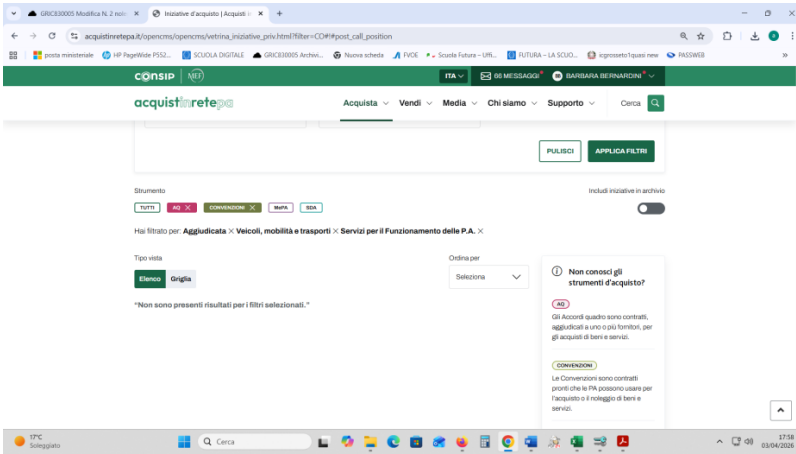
GRIC830005 Modifica N. 2 note ×
Iniziative d'acquisto | Acquisti ×
+

acquistinretepa.it/opencms/opencms/vetrina_iniziative_priv.html?filter=CO#!#post_call_position

posta ministeriale
HP PageWide P552...
SCUOLA DIGITALE
GRIC830005 Archivi...
Nuova scheda
FVOE
Scuola Futura – Uffi...
FUTURA – LA SCUO...
icgrossetto1quasi new
PASSWEB

consip | MEF
ITA
66 MESSAGGI
BARBARA BERNARDINI

acquistinretepa
Acquista
Vendi
Media
Chi siamo
Supporto
Cerca

PULISCI
APPLICA FILTRI

Strumento
TUTTI
AQ ×
CONVENZIONI ×
MePA
SDA

Includi iniziative in archivio

Hai filtrato per: Aggiudicata × Veicoli, mobilità e trasporti × Servizi per il Funzionamento delle P.A. ×

Tipo vista
Elenco
Griglia

Ordina per
Seleziona

"Non sono presenti risultati per i filtri selezionati."

Non conosci gli strumenti d'acquisto?

AQ
Gli Accordi quadro sono contratti, aggiudicati a uno o più fornitori, per gli acquisti di beni e servizi.

CONVENZIONI
Le Convenzioni sono contratti pronti che le PA possono usare per l'acquisto o il noleggio di beni e servizi.

17°C
Soleggiato
Cerca
17:58
03/04/2026